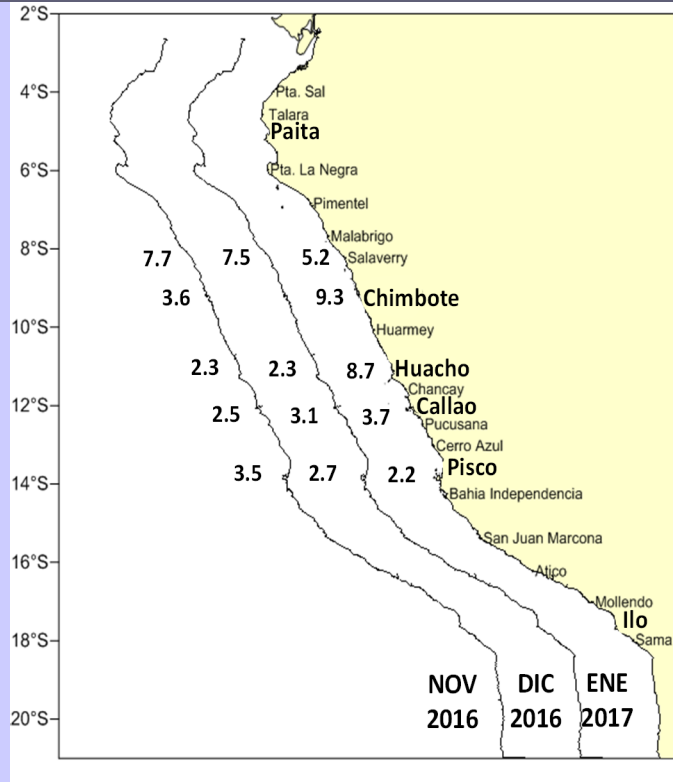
2°S
4°S
6°S
8°S
10°S
12°S
14°S
16°S
18°S
20°S

Pta. Sal
Talara
Paita
Pta. La Negra
Pimentel
Malabrigo
Salaverry
Chimbote
Huarmey
Huacho
Chancay
Callao
Pucusana
Cerro Azul
Pisco
Bahia Independencia
San Juan Marcona
Atico
Mollendo
Ilo
Sama

7.7
3.6
2.3
2.5
3.5

7.5
2.3
3.1
2.7

5.2
9.3
8.7
3.7
2.2

NOV 2016
DIC 2016
ENE 2017